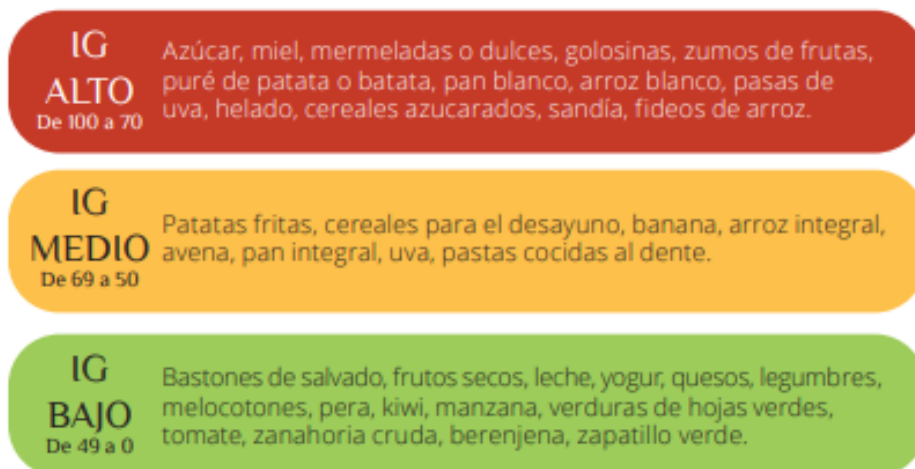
IG
ALTO
De 100 a 70

Azúcar, miel, mermeladas o dulces, golosinas, zumos de frutas, puré de patata o batata, pan blanco, arroz blanco, pasas de uva, helado, cereales azucarados, sandía, fideos de arroz.

IG
MEDIO
De 69 a 50

Patatas fritas, cereales para el desayuno, banana, arroz integral, avena, pan integral, uva, pastas cocidas al dente.

IG
BAJO
De 49 a 0

Bastones de salvado, frutos secos, leche, yogur, quesos, legumbres, melocotones, pera, kiwi, manzana, verduras de hojas verdes, tomate, zanahoria cruda, berenjena, zapatillo verde.